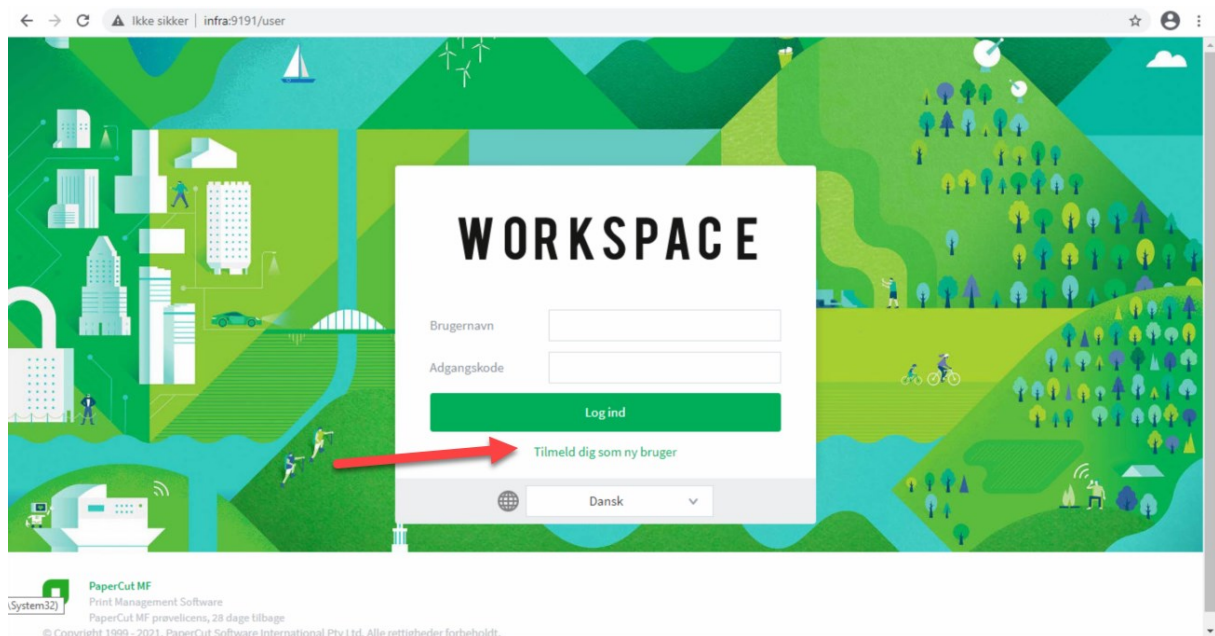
Ikke sikker | infra:9191/user

WORKSPACE

Brugernavn

Adgangskode

Log ind

Tilmeld dig som ny bruger

Dansk

PaperCut MF
Print Management Software
PaperCut MF prøvelicens, 28 dage tilbage
© Copyright 1999 - 2021. PaperCut Software International Pty Ltd. Alle rettigheder forbeholdt.

\System32)